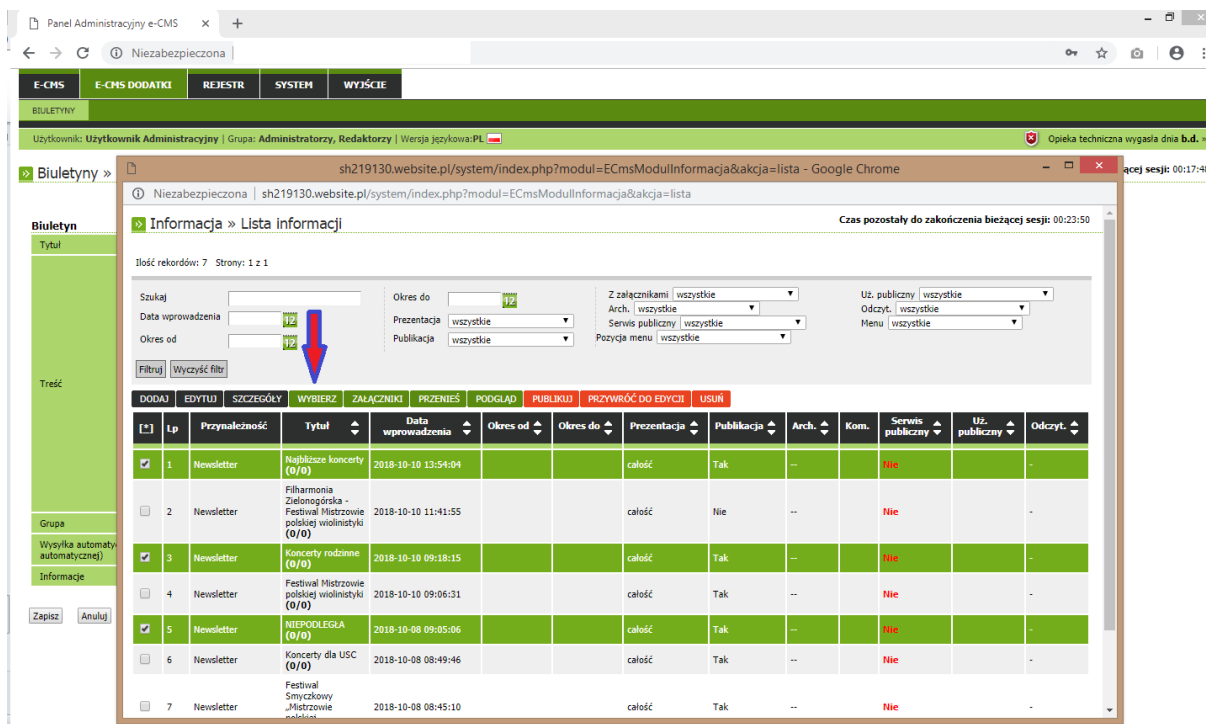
Panel Administracyjny e-CMS × +

Niezabezpieczona

E-CMS | E-CMS DODATKI | REJESTR | SYSTEM | WYJŚCIE

BIULETYNY

Użytkownik: Użytkownik Administracyjny | Grupa: Administratorzy, Redaktorzy | Wersja językowa: PL

Opieka techniczna wygasła dnia b.d.

Biuletyny »

ącej sesji: 00:17:4

Biuletyn

Tytuł

Treść

Grupa

Wysyłka automaty automatycznej)

Informacje

Zapisz Anuluj

sh219130.website.pl/system/index.php?modul=ECmsModulInformacja&akcja=lista - Google Chrome

Niezabezpieczona | sh219130.website.pl/system/index.php?modul=ECmsModulInformacja&akcja=lista

Informacja » Lista informacji

Czas pozostały do zakończenia bieżącej sesji: 00:23:50

Ilość rekordów: 7 Strony: 1 z 1

Szukaj

Data wprowadzenia 12

Okres od 12

Okres do 12

Prezentacja wszystkie

Publikacja wszystkie

Z załącznikami wszystkie

Arch. wszystkie

Serwis publiczny wszystkie

Pozycja menu wszystkie

Uż. publiczny wszystkie

Odczyt. wszystkie

Menu wszystkie

Filtruj Wyczyść filtr

DODAJ | EDYTUJ | SZCZEGÓŁY | WYBIERZ | ZAŁĄCZNIKI | PRZENIEŚ | PODGLĄD | PUBLIKUJ | PRZYWRÓĆ DO EDYCJI | USUŃ

| [*] | Lp | Przynależność | Tytuł | Data wprowadzenia | Okres od | Okres do | Prezentacja | Publikacja | Arch. | Kom. | Serwis publiczny | Uż. publiczny | Odczyt. |
|---|---|---|---|---|---|---|---|---|---|---|---|---|---|
| ☑ | 1 | Newsletter | Najbliższe koncerty (0/0) | 2018-10-10 13:54:04 | | | całość | Tak | -- | | Nie | | - |
| ☐ | 2 | Newsletter | Filharmonia Zielonogórska - Festiwal Mistrzowie polskiej wiolinistyki (0/0) | 2018-10-10 11:41:55 | | | całość | Nie | -- | | Nie | | - |
| ☑ | 3 | Newsletter | Koncerty rodzinne (0/0) | 2018-10-10 09:18:15 | | | całość | Tak | -- | | Nie | | - |
| ☐ | 4 | Newsletter | Festiwal Mistrzowie polskiej wiolinistyki (0/0) | 2018-10-10 09:06:31 | | | całość | Tak | -- | | Nie | | - |
| ☑ | 5 | Newsletter | NIEPODLEGŁA (0/0) | 2018-10-08 09:05:06 | | | całość | Tak | -- | | Nie | | - |
| ☐ | 6 | Newsletter | Koncerty dla USC (0/0) | 2018-10-08 08:49:46 | | | całość | Tak | -- | | Nie | | - |
| ☐ | 7 | Newsletter | Festiwal Smyczkowy „Mistrzowie polskiej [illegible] | 2018-10-08 08:45:10 | | | całość | Tak | -- | | Nie | | - |